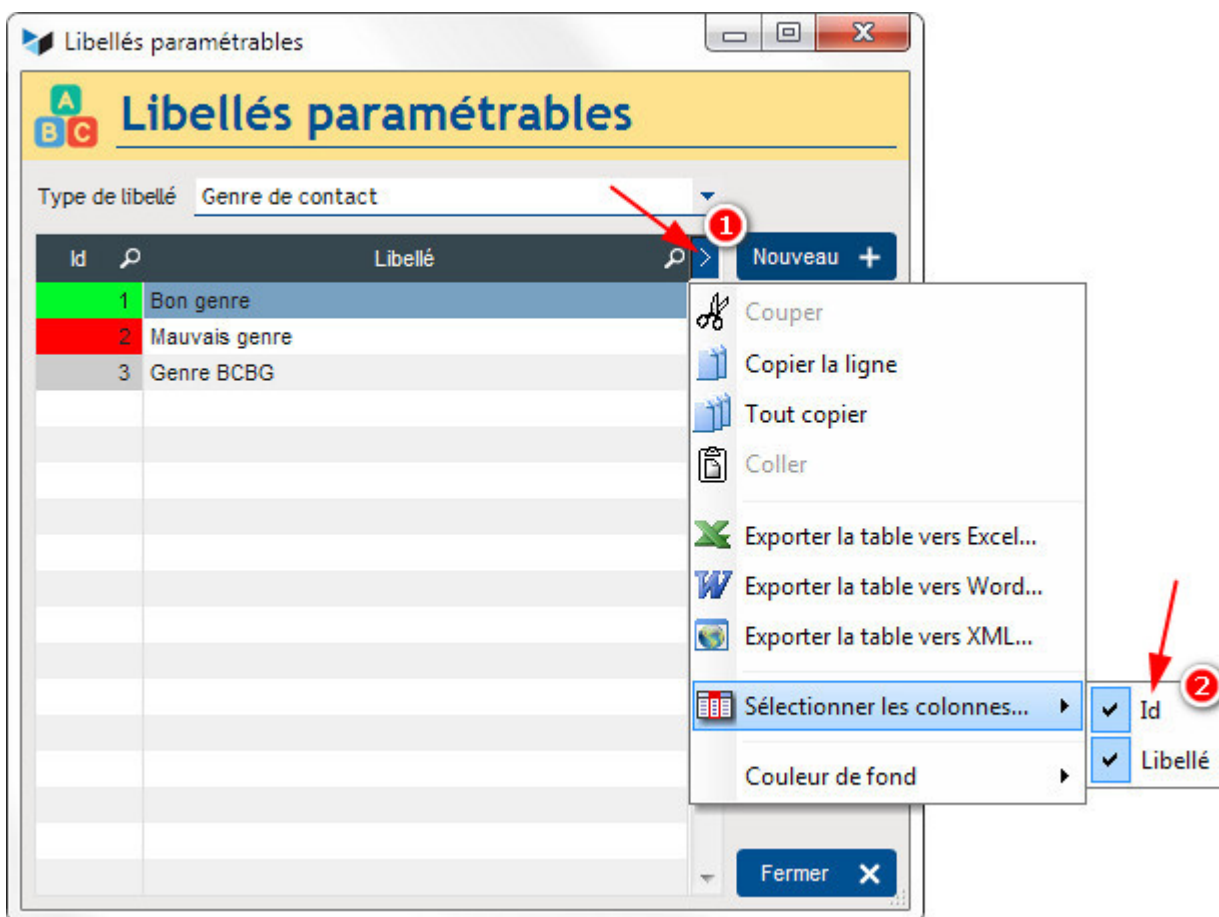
Libellés paramétrables

A B C Libellés paramétrables

Type de libellé Genre de contact

1

| Id | Libellé |
|---|---|
| 1 | Bon genre |
| 2 | Mauvais genre |
| 3 | Genre BCBG |

Nouveau +

Couper
Copier la ligne
Tout copier
Coller
Exporter la table vers Excel...
Exporter la table vers Word...
Exporter la table vers XML...
Sélectionner les colonnes...
Couleur de fond

2
Id
Libellé

Fermer